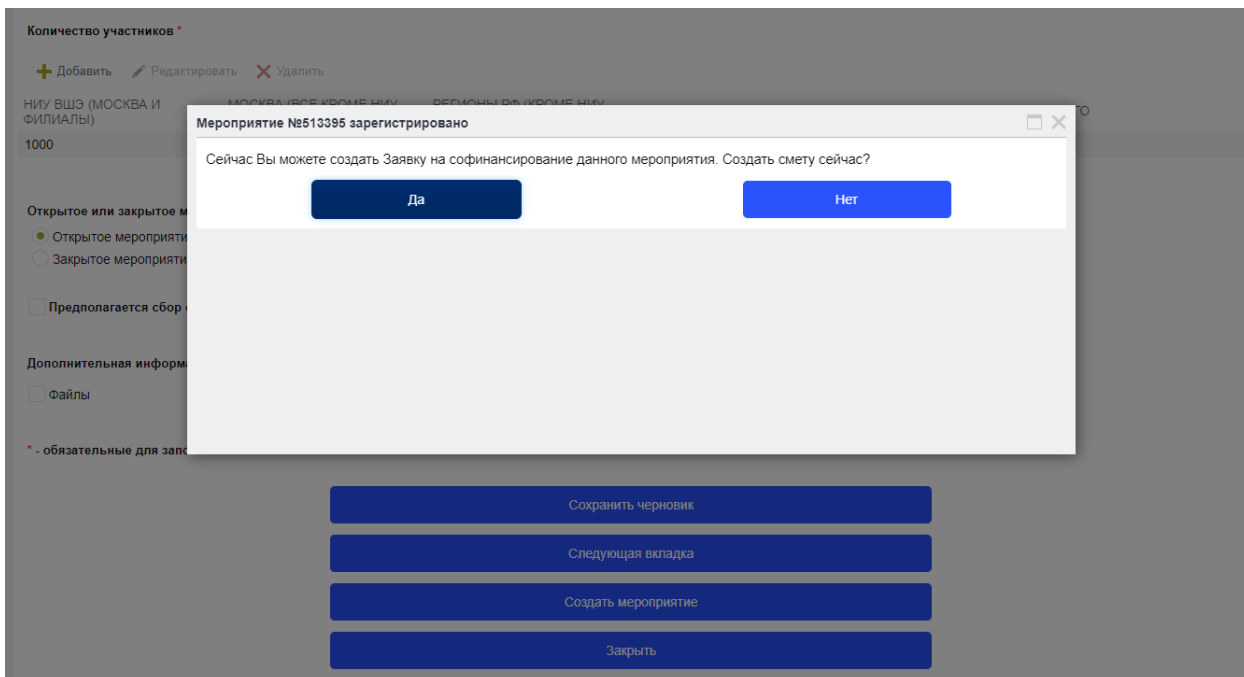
Количество участников *

Добавить Редактировать Удалить

НИУ ВШЭ (МОСКВА И ФИЛИАЛЫ) | МОСКВА (ВСЕ КРОМЕ НИУ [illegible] | РЕГИОНЫ РФ (КРОМЕ НИУ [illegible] | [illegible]ТО

1000

Мероприятие №513395 зарегистрировано

Сейчас Вы можете создать Заявку на софинансирование данного мероприятия. Создать смету сейчас?

Да

Нет

Открытое или закрытое м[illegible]

Открытое мероприяти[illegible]

Закрытое мероприяти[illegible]

Предполагается сбор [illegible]

Дополнительная информа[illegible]

Файлы

* - обязательные для запо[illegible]

Сохранить черновик

Следующая вкладка

Создать мероприятие

Закрыть